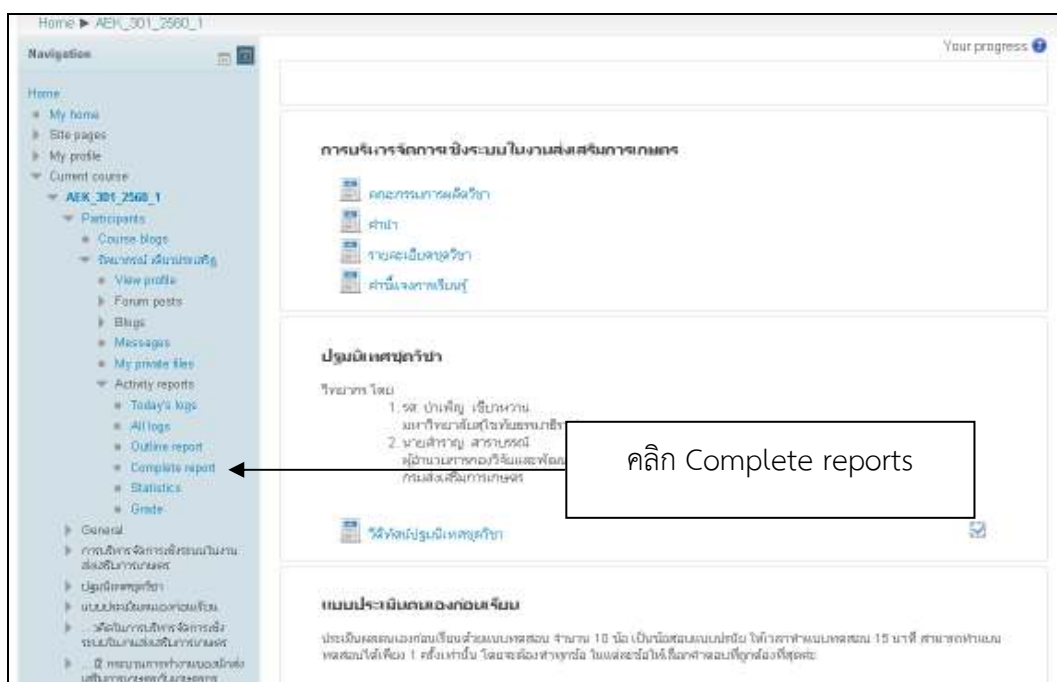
Home ▶ AEK_301_2560_1

Navigation

Home
My home
Site pages
My profile
Current course
AEK_301_2560_1
Participants
Course blogs
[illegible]
View profile
Forum posts
Blogs
Messages
My private files
Activity reports
Today's logs
All logs
Outline report
Complete report
Statistics
Grade
General
การบริหารจัดการเชิงระบบในงานส่งเสริมการเกษตร
ปฐมนิเทศชุดวิชา
แบบประเมินตนเองก่อนเรียน
...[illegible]
...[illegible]

Your progress

การบริหารจัดการเชิงระบบในงานส่งเสริมการเกษตร

คณะกรรมการผลิตวิชา
คำนำ
รายละเอียดชุดวิชา
คำแนะนำการเรียนรู้

ปฐมนิเทศชุดวิชา

วิทยากร โดย
1. รศ. บำเพ็ญ เขียวหวาน มหาวิทยาลัยสุโขทัยธรรมาธิราช
2. นายสำราญ สาราบรรณ์ ผู้อำนวยการกองวิจัยและพัฒนา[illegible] กรมส่งเสริมการเกษตร

คลิก Complete reports

วีดิทัศน์ปฐมนิเทศชุดวิชา

แบบประเมินตนเองก่อนเรียน

ประเมินผลตนเองก่อนเรียนด้วยแบบทดสอบ จำนวน 10 ข้อ เป็นข้อสอบแบบปรนัย ให้เวลาทำแบบทดสอบ 15 นาที สามารถทำแบบทดสอบได้เพียง 1 ครั้งเท่านั้น โดยจะต้องทำทุกข้อ ในแต่ละข้อให้เลือกคำตอบที่ถูกต้องที่สุดข้อ